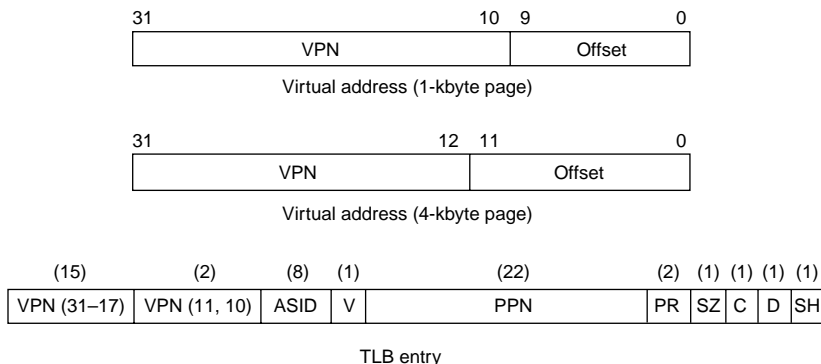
31 10 9 0

| VPN | Offset |
|---|---|

Virtual address (1-kbyte page)

31 12 11 0

| VPN | Offset |
|---|---|

Virtual address (4-kbyte page)

| (15) | (2) | (8) | (1) | (22) | (2) | (1) | (1) | (1) | (1) |
|---|---|---|---|---|---|---|---|---|---|
| VPN (31–17) | VPN (11, 10) | ASID | V | PPN | PR | SZ | C | D | SH |

TLB entry